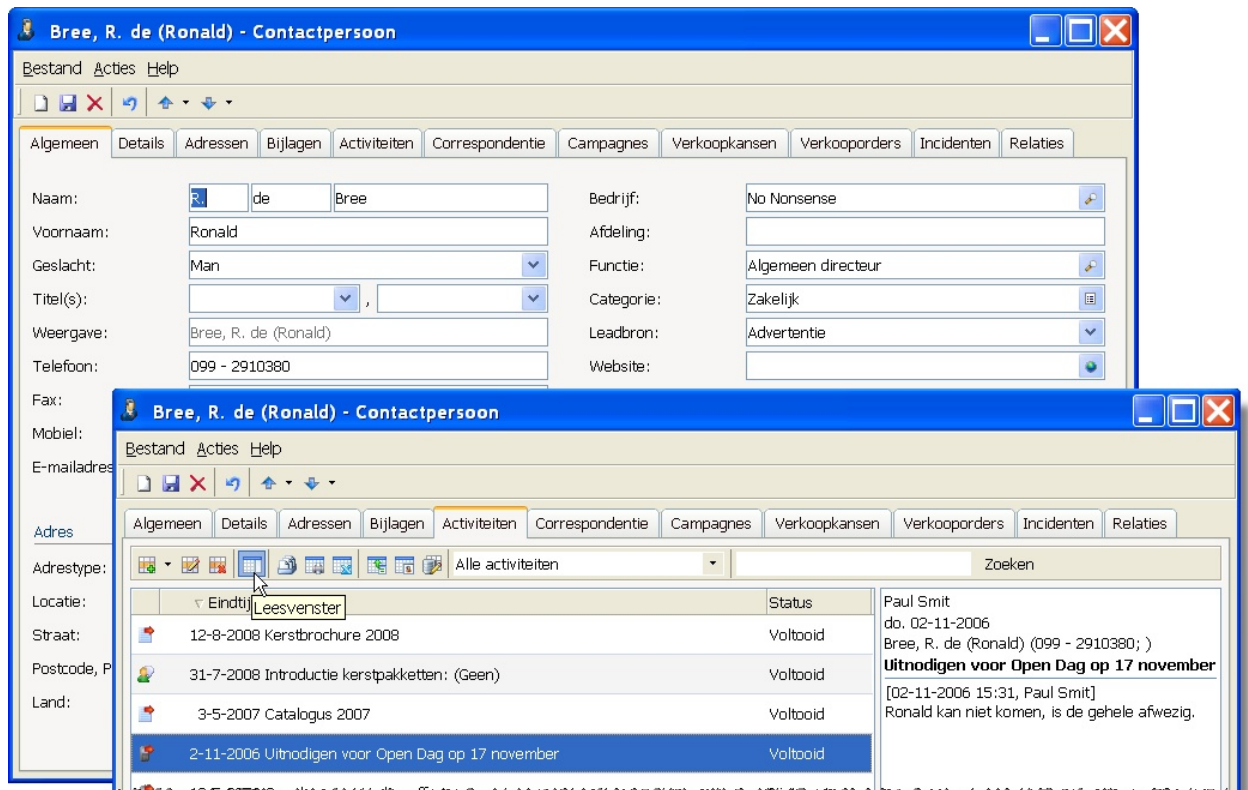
Bree, R. de (Ronald) - Contactpersoon

Bestand Acties Help

Algemeen | Details | Adressen | Bijlagen | Activiteiten | Correspondentie | Campagnes | Verkoopkansen | Verkooporders | Incidenten | Relaties

Naam: R. de Bree
Voornaam: Ronald
Geslacht: Man
Titel(s): ,
Weergave: Bree, R. de (Ronald)
Telefoon: 099 - 2910380
Fax:
Mobiel:
E-mailadres

Bedrijf: No Nonsense
Afdeling:
Functie: Algemeen directeur
Categorie: Zakelijk
Leadbron: Advertentie
Website:

Adres
Adrestype:
Locatie:
Straat:
Postcode, P
Land:

Bree, R. de (Ronald) - Contactpersoon

Bestand Acties Help

Algemeen | Details | Adressen | Bijlagen | Activiteiten | Correspondentie | Campagnes | Verkoopkansen | Verkooporders | Incidenten | Relaties

Alle activiteiten
Zoeken

Eindtij Leesvenster
Status

| | Eindtij | Status |
|---|---|---|
| | 12-8-2008 Kerstbrochure 2008 | Voltooid |
| | 31-7-2008 Introductie kerstpakketten: (Geen) | Voltooid |
| | 3-5-2007 Catalogus 2007 | Voltooid |
| | 2-11-2006 Uitnodigen voor Open Dag op 17 november | Voltooid |

Paul Smit
do. 02-11-2006
Bree, R. de (Ronald) (099 - 2910380; )
Uitnodigen voor Open Dag op 17 november
[02-11-2006 15:31, Paul Smit]
Ronald kan niet komen, is de gehele afwezig.